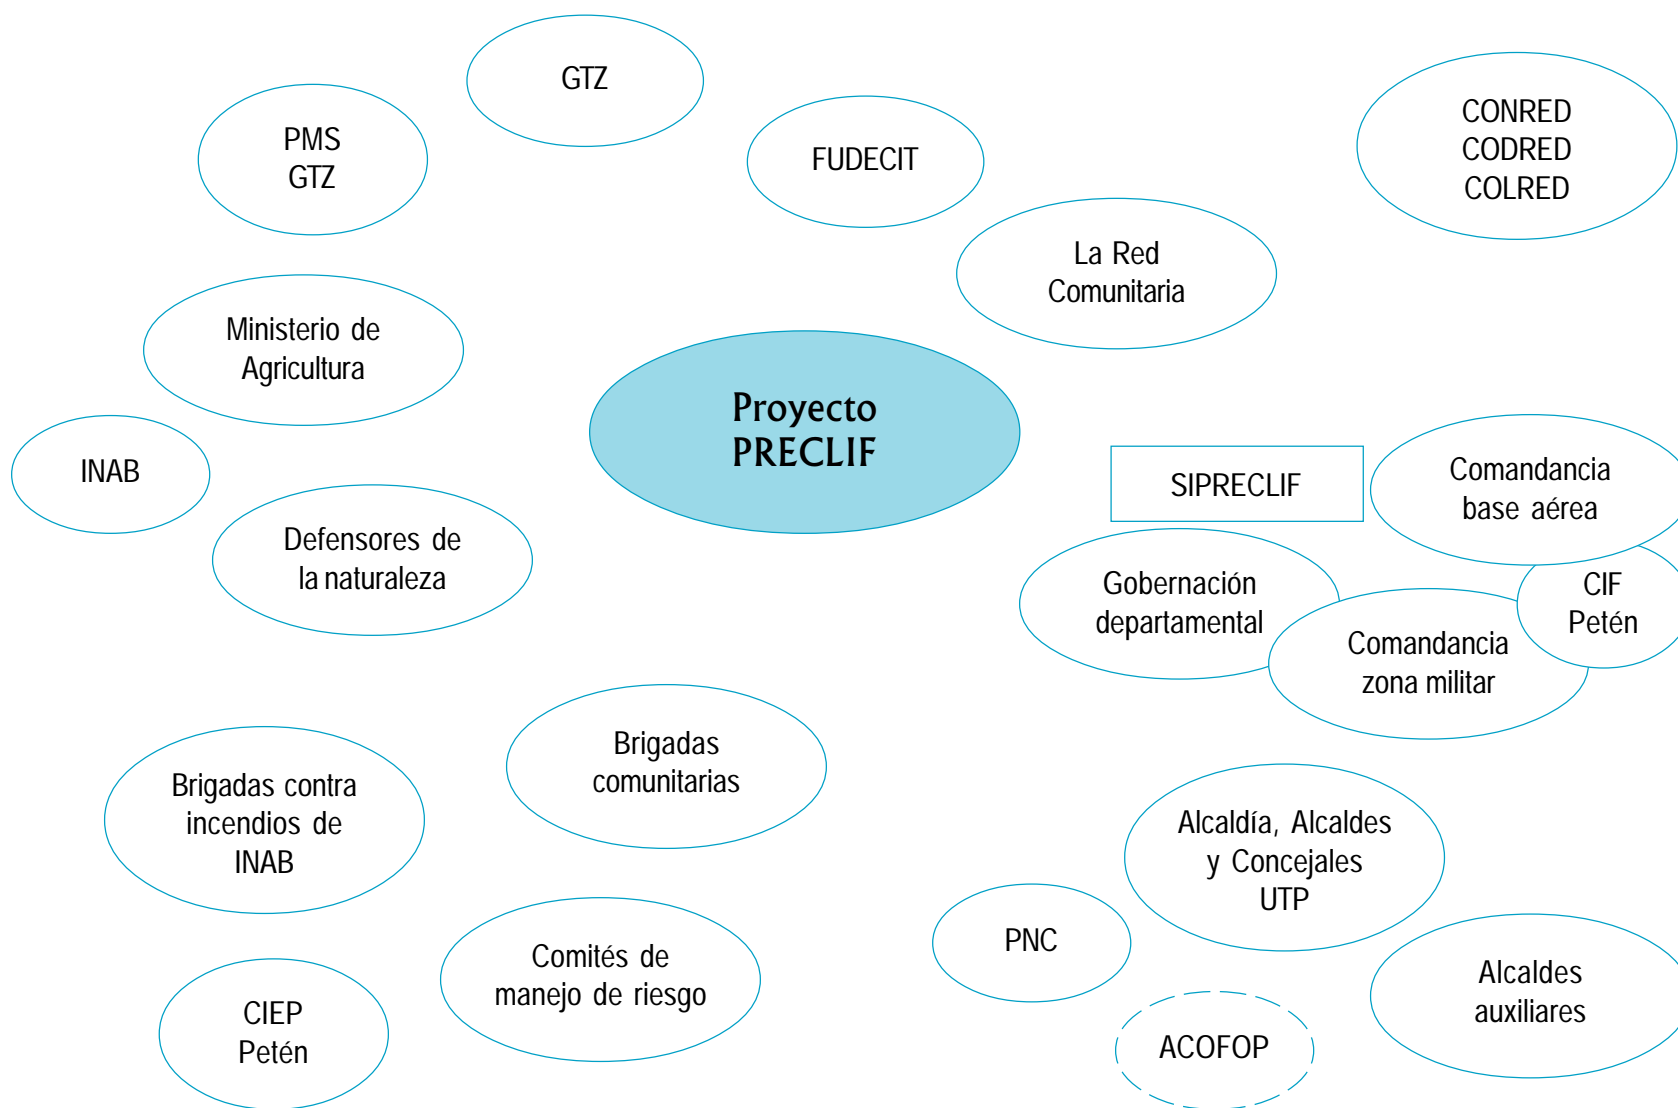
GTZ

PMS
GTZ

FUDECIT

CONRED
CODRED
COLRED

La Red
Comunitaria

Ministerio de
Agricultura

Proyecto
PRECLIF

INAB

SIPRECLIF

Comandancia
base aérea

Defensores de
la naturaleza

Gobernación
departamental

CIF
Petén

Comandancia
zona militar

Brigadas
comunitarias

Brigadas contra
incendios de
INAB

Alcaldía, Alcaldes
y Concejales
UTP

PNC

Comités de
manejo de riesgo

Alcaldes
auxiliares

CIEP
Petén

ACOFOP